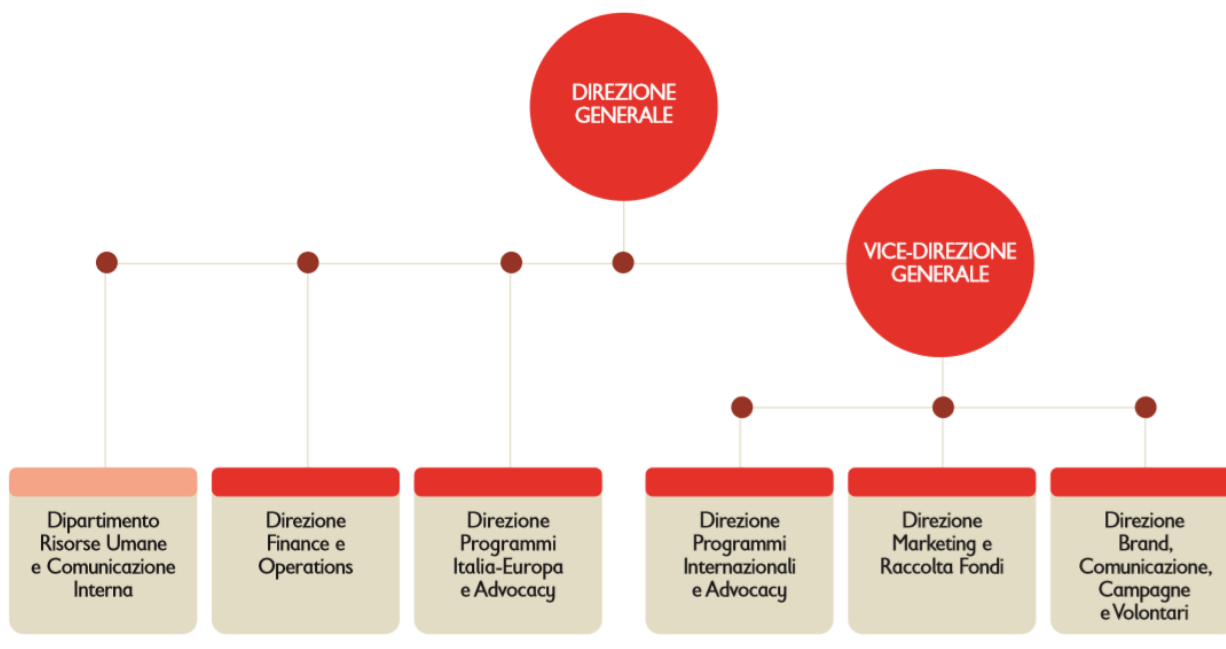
DIREZIONE GENERALE

VICE-DIREZIONE GENERALE

Dipartimento Risorse Umane e Comunicazione Interna

Direzione Finance e Operations

Direzione Programmi Italia-Europa e Advocacy

Direzione Programmi Internazionali e Advocacy

Direzione Marketing e Raccolta Fondi

Direzione Brand, Comunicazione, Campagne e Volontari